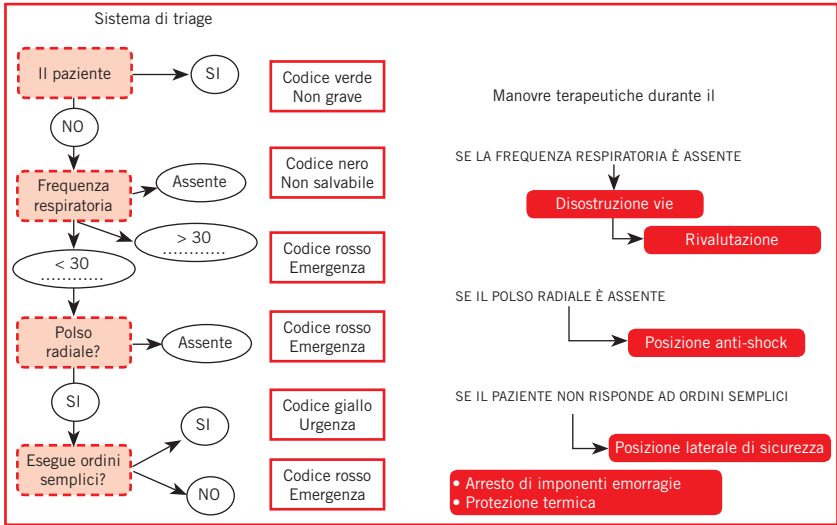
Sistema di triage

Il paziente

SI

Codice verde
Non grave

NO

Frequenza respiratoria

Assente

Codice nero
Non salvabile

> 30
..........

Codice rosso
Emergenza

< 30
..........

Polso radiale?

Assente

Codice rosso
Emergenza

SI

SI

Codice giallo
Urgenza

Esegue ordini semplici?

NO

Codice rosso
Emergenza

Manovre terapeutiche durante il

SE LA FREQUENZA RESPIRATORIA È ASSENTE

Disostruzione vie

Rivalutazione

SE IL POLSO RADIALE È ASSENTE

Posizione anti-shock

SE IL PAZIENTE NON RISPONDE AD ORDINI SEMPLICI

Posizione laterale di sicurezza

• Arresto di imponenti emorragie
• Protezione termica